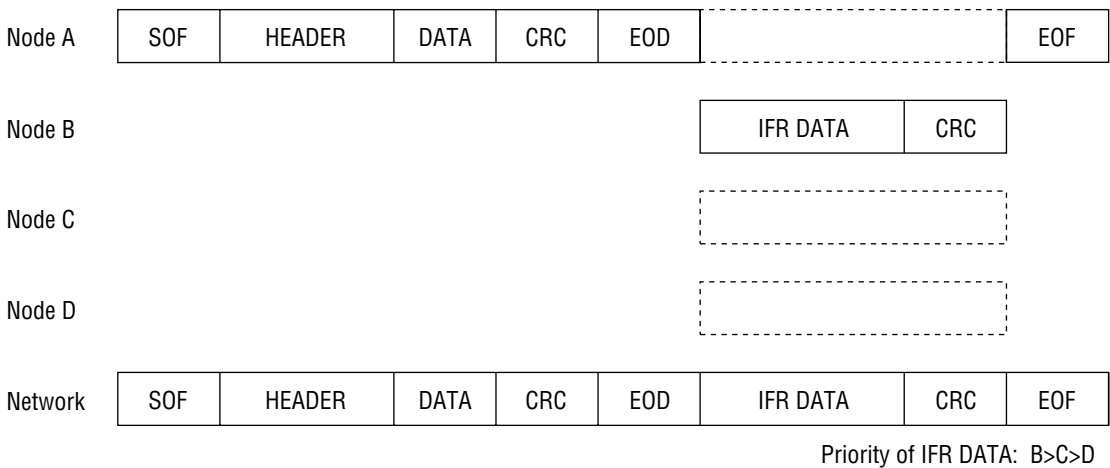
Node A

| SOF | HEADER | DATA | CRC | EOD | | EOF |
|---|---|---|---|---|---|---|

Node B

| IFR DATA | CRC |
|---|---|

Node C

Node D

Network

| SOF | HEADER | DATA | CRC | EOD | IFR DATA | CRC | EOF |
|---|---|---|---|---|---|---|---|

Priority of IFR DATA: B>C>D